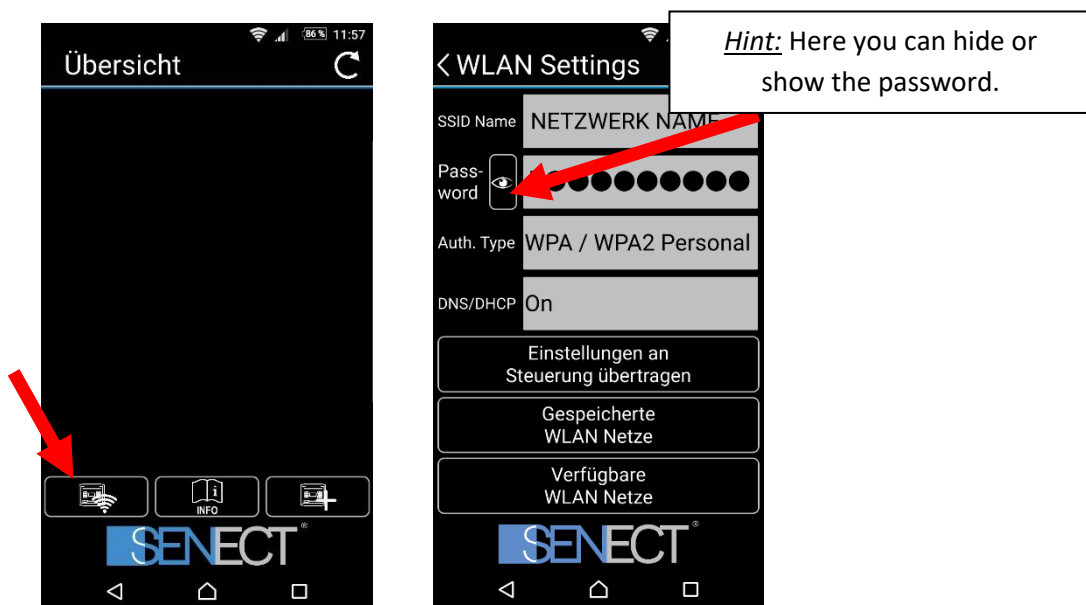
86 % 11:57

Übersicht

INFO

SENECT

WLAN Settings

*Hint:* Here you can hide or show the password.

SSID Name NETZWERK NAME

Pass-word

Auth. Type WPA / WPA2 Personal

DNS/DHCP On

Einstellungen an Steuerung übertragen

Gespeicherte WLAN Netze

Verfügbare WLAN Netze

SENECT